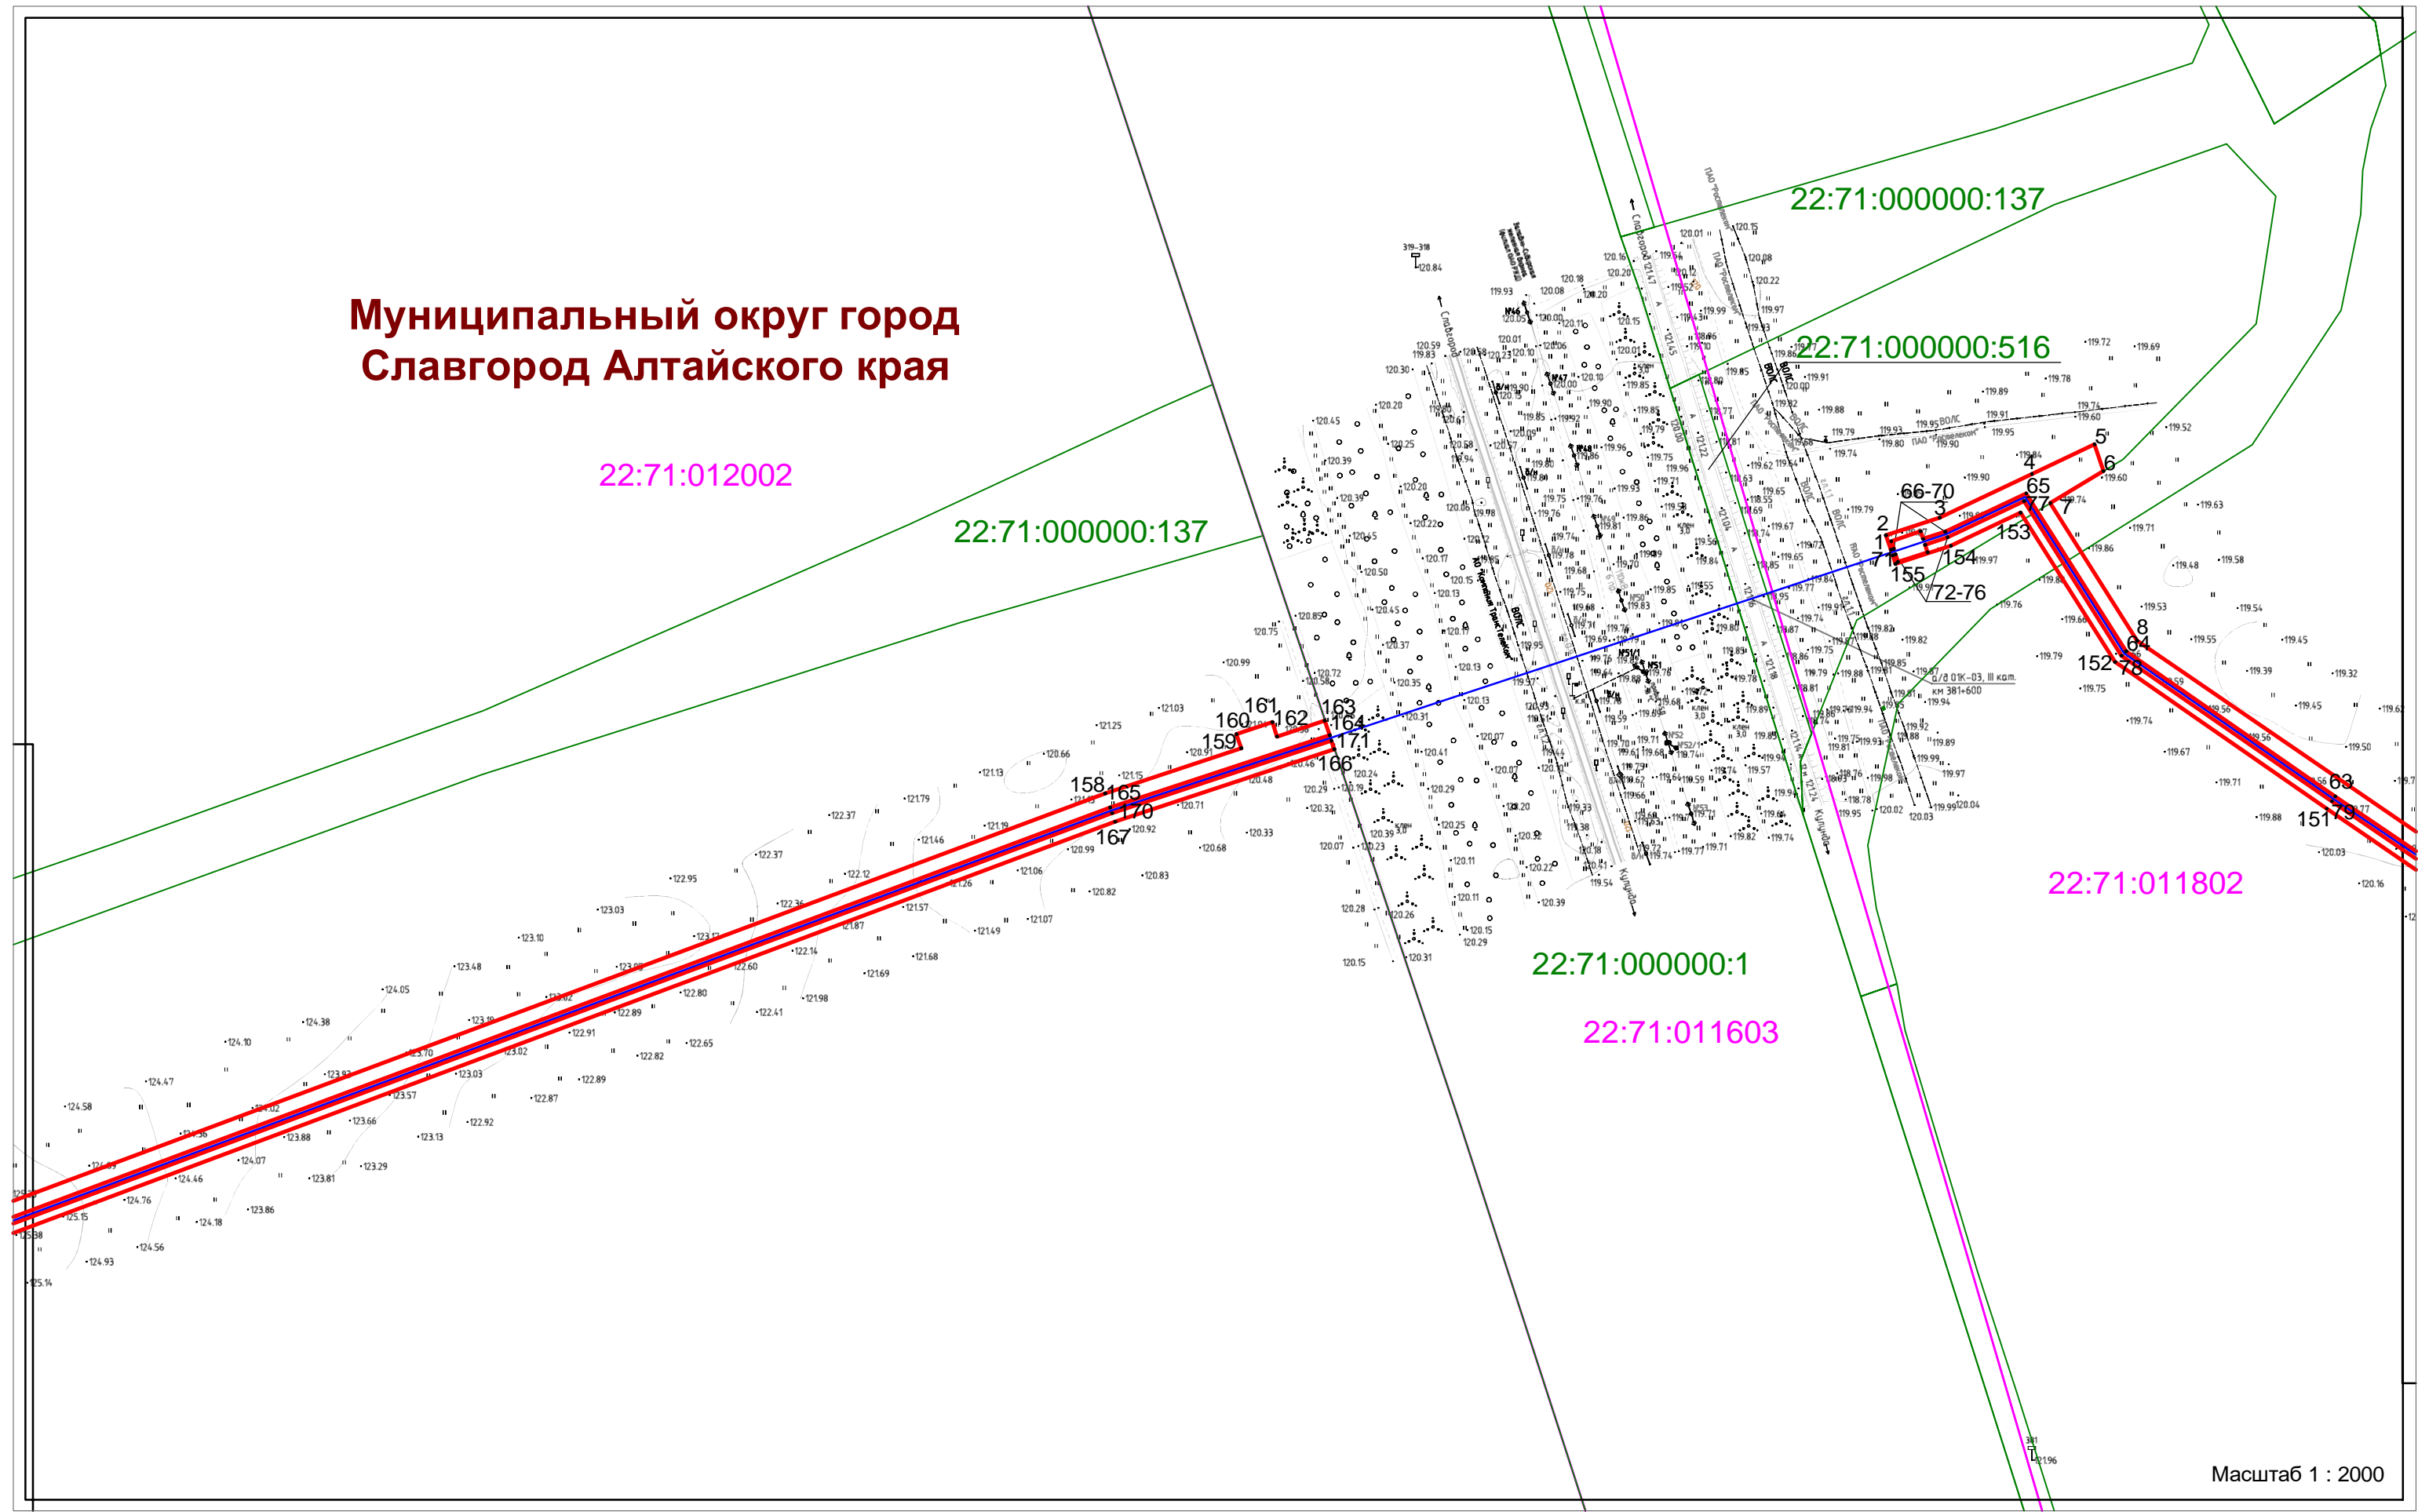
Муниципальный округ город Славгород Алтайского края

22:71:012002

22:71:000000:137

22:71:000000:137

22:71:000000:516

22:71:000000:1

22:71:011603

22:71:011802

5
4
6
65
66-70
3
2
1
71
155
154
153
72-76
77
7
8
64
152
78
63
151
79
161
160
159
162
163
164
171
166
158
165
170
167

Славгород
Кулунда
ВОЛС
ПАО "Ростелеком"
а/д 01К-03, III кат.
км 381+600

Масштаб 1 : 2000